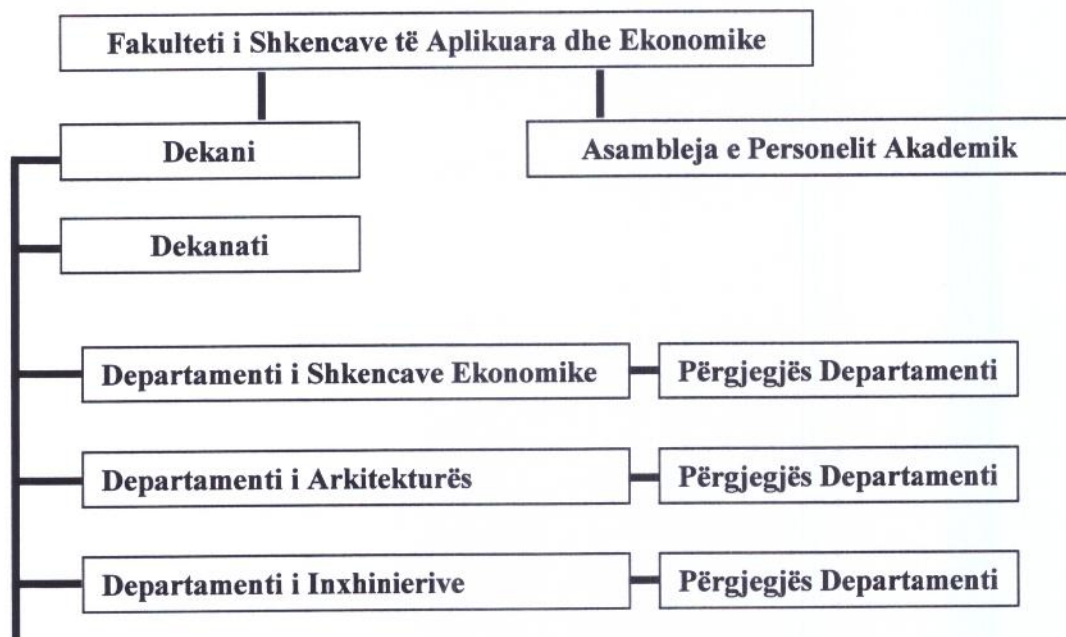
Fakulteti i Shkencave të Aplikuara dhe Ekonomike

Dekani

Asambleja e Personelit Akademik

Dekanati

Departamenti i Shkencave Ekonomike

Përgjegjës Departamenti

Departamenti i Arkitekturës

Përgjegjës Departamenti

Departamenti i Inxhinierive

Përgjegjës Departamenti